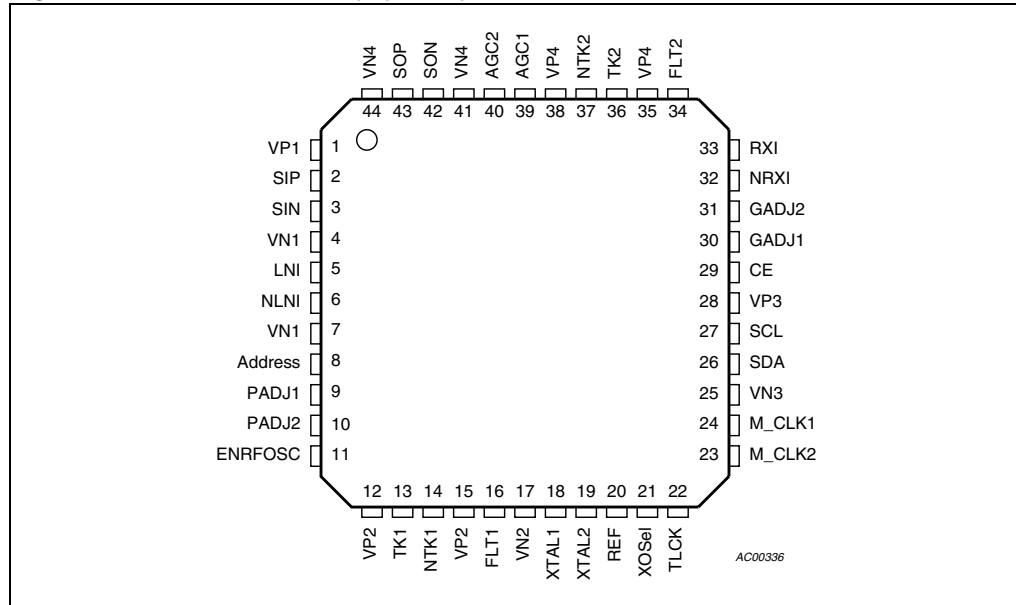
VN4 SOP SON VN4 AGC2 AGC1 VP4 NTK2 TK2 VP4 FLT2

44 43 42 41 40 39 38 37 36 35 34

VP1 1
SIP 2
SIN 3
VN1 4
LNI 5
NLNI 6
VN1 7
Address 8
PADJ1 9
PADJ2 10
ENRFOSC 11

33 RXI
32 NRXI
31 GADJ2
30 GADJ1
29 CE
28 VP3
27 SCL
26 SDA
25 VN3
24 M_CLK1
23 M_CLK2

12 13 14 15 16 17 18 19 20 21 22

VP2 TK1 NTK1 VP2 FLT1 VN2 XTAL1 XTAL2 REF XOSel TLCK

AC00336